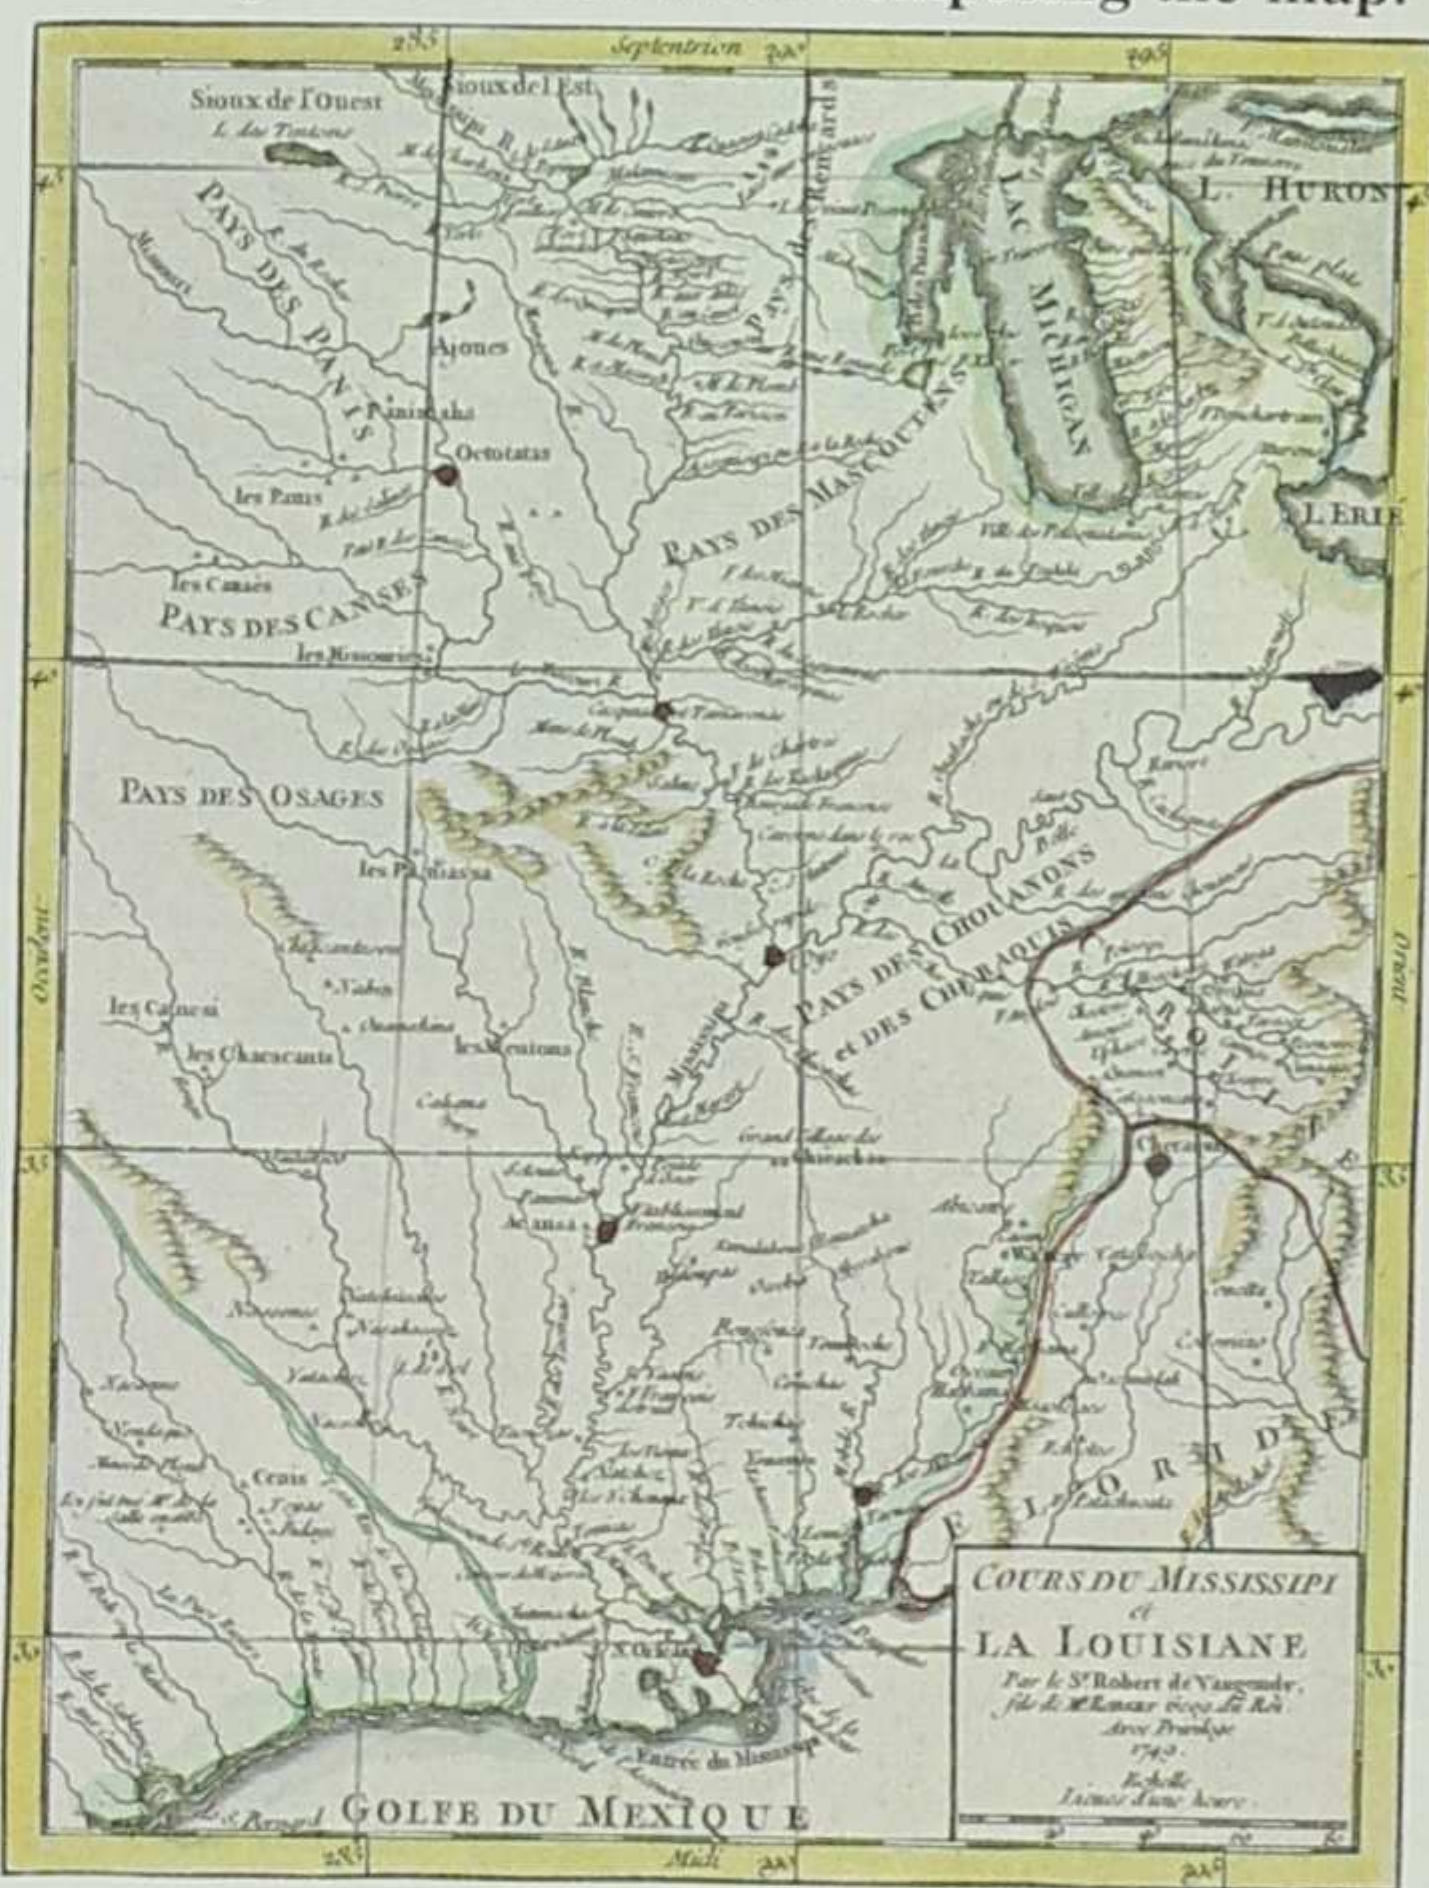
285 Septentrion 290 295

Sioux de l'Ouest
L. des Tintons
Sioux de l'Est

PAYS DES PANIS
Ajoues
Panimaha
Octotatas
les Panis
les Canses
PAYS DES CANSES
les Missouris

L. HURON
LAC MICHIGAN
L. ERIE

PAYS DES MASCOUTENS
PAYS DES OSAGES
les Paniassa
les Canesi
les Chacacants
les Akansas

PAYS DES CHOUANONS et DES CHERAQUIS
Cheraqui
FLORIDE
Occident
Orient

Akansa
Natchez
Mobile

COURS DU MISSISSIPI et LA LOUISIANE
Par le Sr. Robert de Vaugondy, fils de Mr. Robert Geog. du Roi.
Avec Privilege
1749.
Echelle
Lieues d'une heure

Entrée du Mississipi
GOLFE DU MEXIQUE
285 Midi 290 295